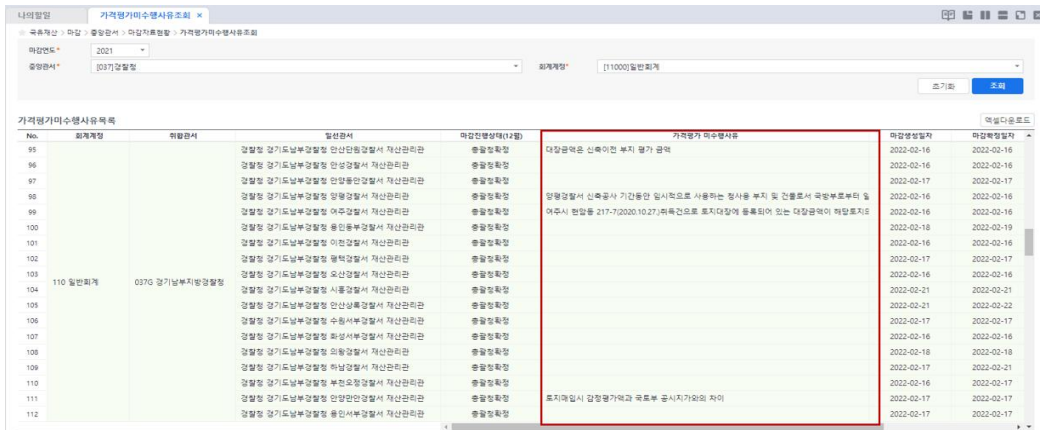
나의할일 가격평가미수행사유조회 ×

국유재산 > 마감 > 중앙관서 > 마감자료현황 > 가격평가미수행사유조회

마감연도* 2021
중앙관서* [037]경찰청
회계계정* [11000]일반회계

초기화 조회

가격평가미수행사유목록

엑셀다운로드

| No. | 회계계정 | 취합관서 | 일선관서 | 마감진행상태(12월) | 가격평가 미수행사유 | 마감생성일자 | 마감확정일자 |
|---|---|---|---|---|---|---|---|
| 95 | 110 일반회계 | 037G 경기남부지방경찰청 | 경찰청 경기도남부경찰청 안산단원경찰서 재산관리관 | 총괄청확정 | 대장금액은 신축이전 부지 평가 금액 | 2022-02-16 | 2022-02-16 |
| 96 | | | 경찰청 경기도남부경찰청 안성경찰서 재산관리관 | 총괄청확정 | | 2022-02-16 | 2022-02-16 |
| 97 | | | 경찰청 경기도남부경찰청 안양동안경찰서 재산관리관 | 총괄청확정 | | 2022-02-17 | 2022-02-17 |
| 98 | | | 경찰청 경기도남부경찰청 양평경찰서 재산관리관 | 총괄청확정 | 양평경찰서 신축공사 기간동안 임시적으로 사용하는 청사용 부지 및 건물로서 국방부로부터 일 | 2022-02-16 | 2022-02-16 |
| 99 | | | 경찰청 경기도남부경찰청 여주경찰서 재산관리관 | 총괄청확정 | 여주시 현암동 217-7(2020.10.27.)취득건으로 토지대장에 등록되어 있는 대장금액이 해당토지의 | 2022-02-16 | 2022-02-16 |
| 100 | | | 경찰청 경기도남부경찰청 용인동부경찰서 재산관리관 | 총괄청확정 | | 2022-02-18 | 2022-02-19 |
| 101 | | | 경찰청 경기도남부경찰청 이천경찰서 재산관리관 | 총괄청확정 | | 2022-02-16 | 2022-02-16 |
| 102 | | | 경찰청 경기도남부경찰청 평택경찰서 재산관리관 | 총괄청확정 | | 2022-02-17 | 2022-02-17 |
| 103 | | | 경찰청 경기도남부경찰청 오산경찰서 재산관리관 | 총괄청확정 | | 2022-02-16 | 2022-02-16 |
| 104 | | | 경찰청 경기도남부경찰청 시흥경찰서 재산관리관 | 총괄청확정 | | 2022-02-21 | 2022-02-21 |
| 105 | | | 경찰청 경기도남부경찰청 안산상록경찰서 재산관리관 | 총괄청확정 | | 2022-02-21 | 2022-02-22 |
| 106 | | | 경찰청 경기도남부경찰청 수원서부경찰서 재산관리관 | 총괄청확정 | | 2022-02-17 | 2022-02-17 |
| 107 | | | 경찰청 경기도남부경찰청 화성서부경찰서 재산관리관 | 총괄청확정 | | 2022-02-16 | 2022-02-16 |
| 108 | | | 경찰청 경기도남부경찰청 의왕경찰서 재산관리관 | 총괄청확정 | | 2022-02-16 | 2022-02-18 |
| 109 | | | 경찰청 경기도남부경찰청 하남경찰서 재산관리관 | 총괄청확정 | | 2022-02-17 | 2022-02-21 |
| 110 | | | 경찰청 경기도남부경찰청 부천오정경찰서 재산관리관 | 총괄청확정 | | 2022-02-16 | 2022-02-17 |
| 111 | | | 경찰청 경기도남부경찰청 안양만안경찰서 재산관리관 | 총괄청확정 | 토지매입시 감정평가액과 국토부 공시지가와의 차이 | 2022-02-17 | 2022-02-17 |
| 112 | | | 경찰청 경기도남부경찰청 용인서부경찰서 재산관리관 | 총괄청확정 | | 2022-02-17 | 2022-02-17 |